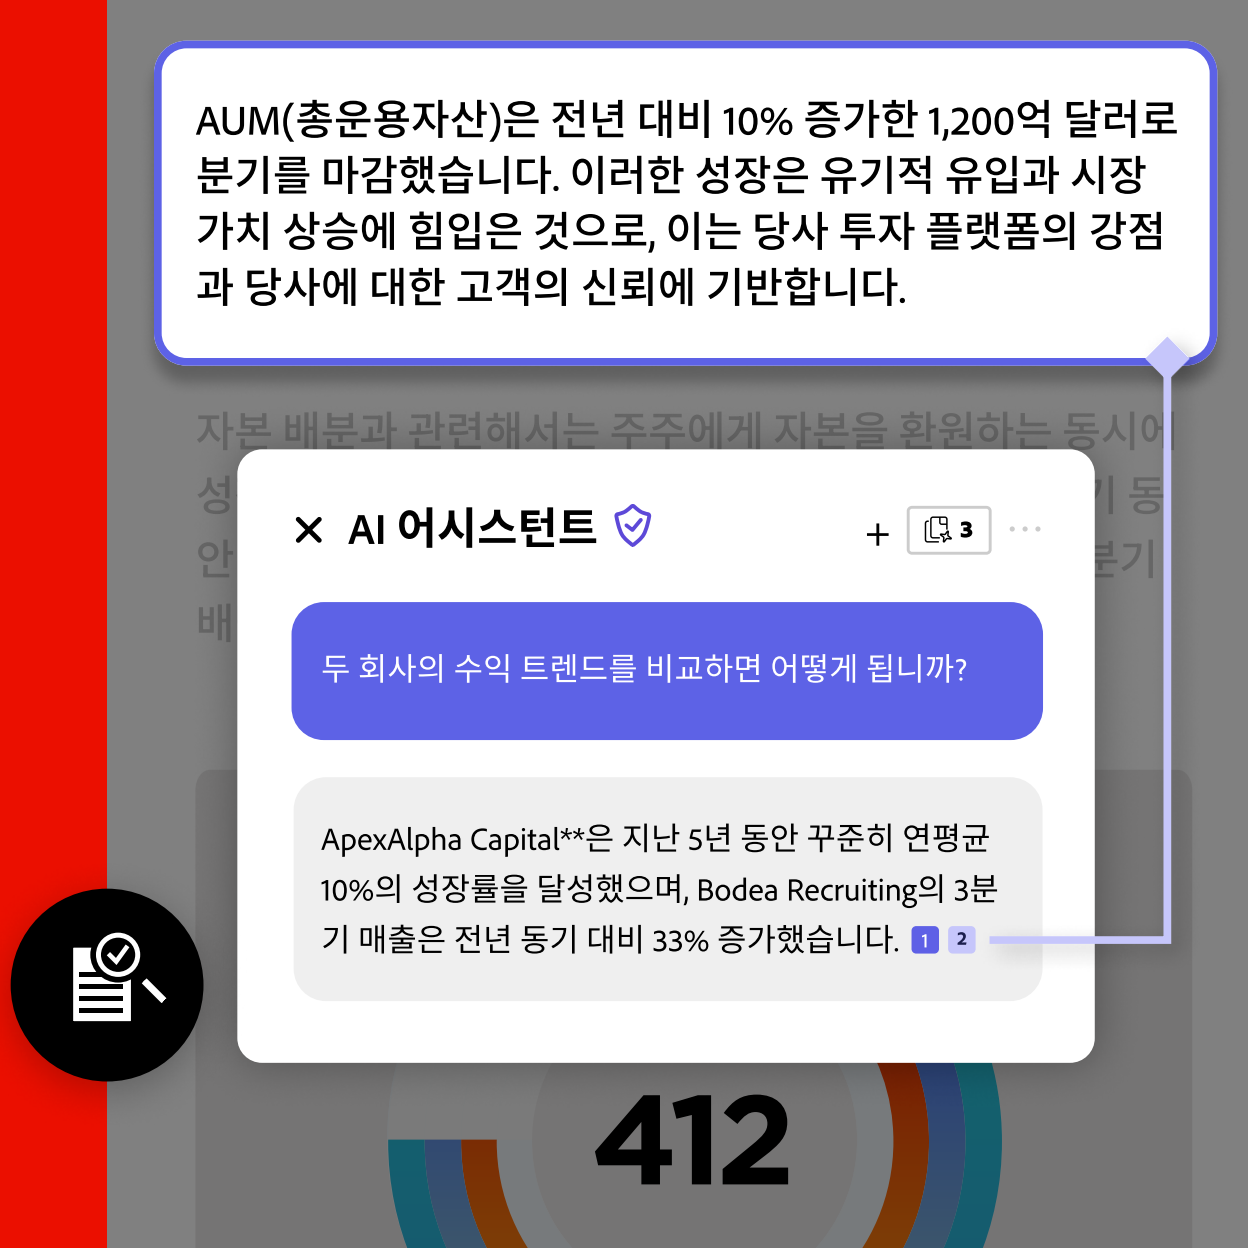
AUM(총운용자산)은 전년 대비 10% 증가한 1,200억 달러로 분기를 마감했습니다. 이러한 성장은 유기적 유입과 시장 가치 상승에 힘입은 것으로, 이는 당사 투자 플랫폼의 강점과 당사에 대한 고객의 신뢰에 기반합니다.

자본 배분과 관련해서는 주주에게 자본을 환원하는 동시에
성 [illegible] 기 동
안 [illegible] 분기
배 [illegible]

AI 어시스턴트

3

두 회사의 수익 트렌드를 비교하면 어떻게 됩니까?

ApexAlpha Capital**은 지난 5년 동안 꾸준히 연평균 10%의 성장률을 달성했으며, Bodea Recruiting의 3분기 매출은 전년 동기 대비 33% 증가했습니다. 1 2

412